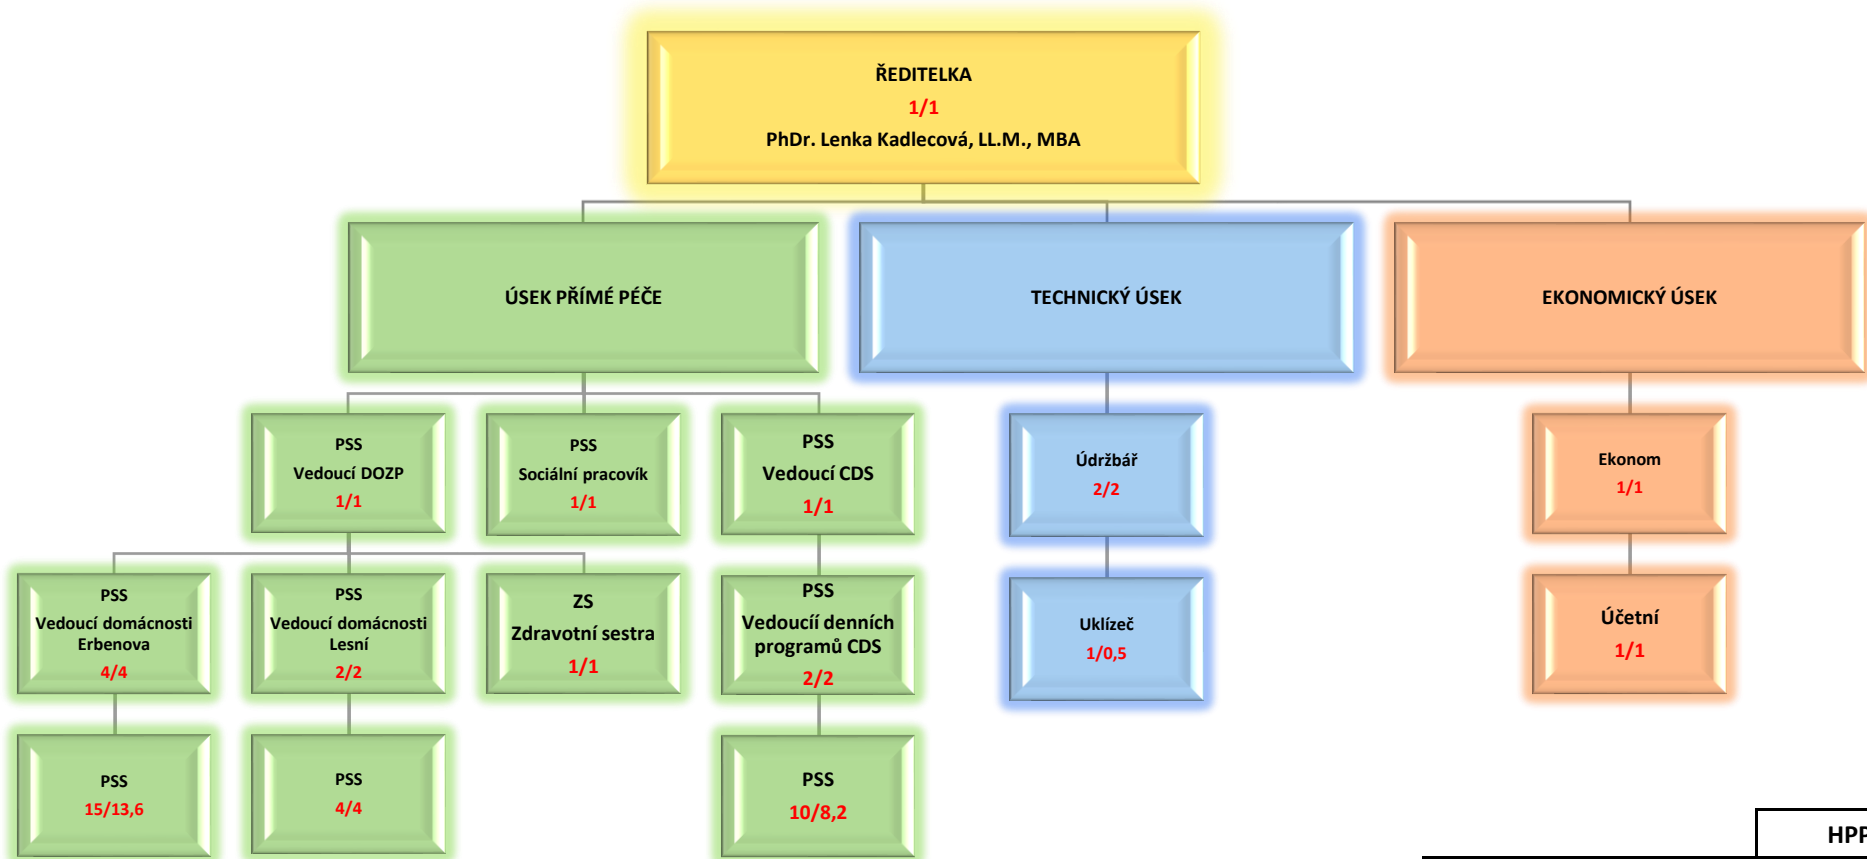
ŘEDITELKA
1/1
PhDr. Lenka Kadlecová, LL.M., MBA

ÚSEK PŘÍMÉ PÉČE

TECHNICKÝ ÚSEK

EKONOMICKÝ ÚSEK

PSS
Vedoucí DOZP
1/1

PSS
Sociální pracovík
1/1

PSS
Vedoucí CDS
1/1

Údržbář
2/2

Ekonom
1/1

PSS
Vedoucí domácnosti Erbenova
4/4

PSS
Vedoucí domácnosti Lesní
2/2

ZS
Zdravotní sestra
1/1

PSS
Vedoucí denních programů CDS
2/2

Uklízeč
1/0,5

Účetní
1/1

PSS
15/13,6

PSS
4/4

PSS
10/8,2

HPP